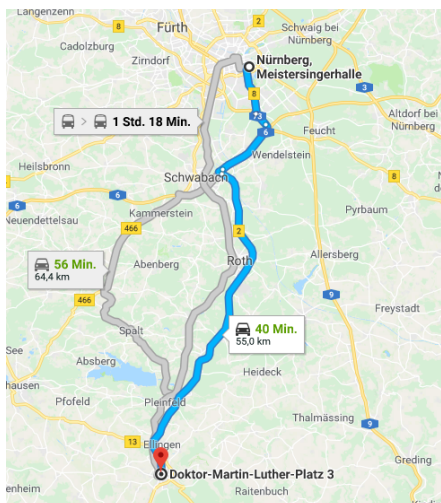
Langenzenn
Fürth
Schwaig bei Nürnberg
Cadolzburg
Zirndorf
Nürnberg, Meistersingerhalle
8
2
6
3
8
73
6
Altdorf bei Nürnberg
1 Std. 18 Min.
Feucht
Wendelstein
Heilsbronn
Schwabach
6
8
Neuendettelsau
Kammerstein
Pyrbaum
466
2
56 Min.
64,4 km
Abenberg
Roth
Allersberg
466
9
Freystadt
Spalt
40 Min.
55,0 km
See
Absberg
hausen
Heideck
Pfofeld
Pleinfeld
Thalmässing
9
13
Ellingen
Greding
Doktor-Martin-Luther-Platz 3
enheim
Raitenbuch